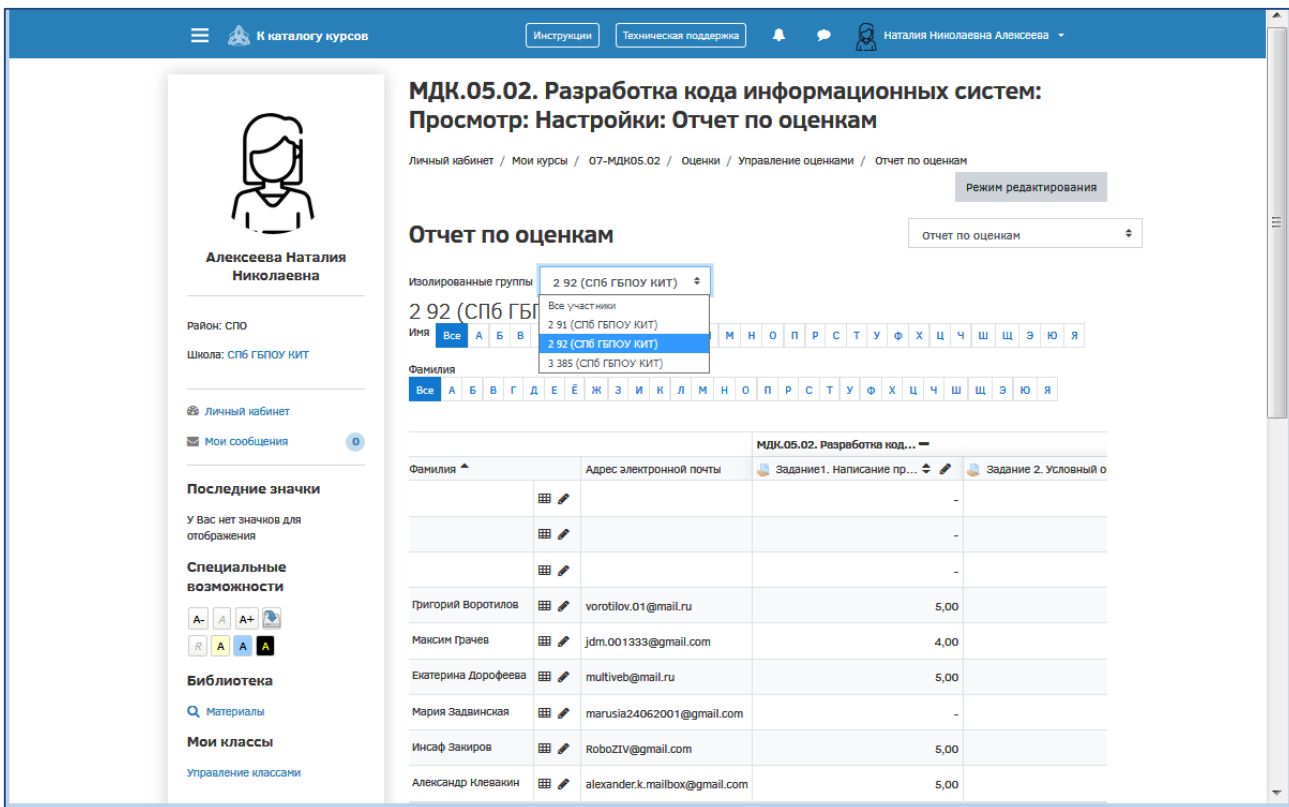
К каталогу курсов
Инструкции
Техническая поддержка
Наталия Николаевна Алексеева

Алексеева Наталия Николаевна

Район: СПО
Школа: СПб ГБПОУ КИТ

Личный кабинет
Мои сообщения 0

Последние значки
У Вас нет значков для отображения

Специальные возможности
A- A A+
R A A A

Библиотека
Материалы

Мои классы
Управление классами

МДК.05.02. Разработка кода информационных систем: Просмотр: Настройки: Отчет по оценкам

Личный кабинет / Мои курсы / 07-МДК05.02 / Оценки / Управление оценками / Отчет по оценкам

Режим редактирования

Отчет по оценкам

Отчет по оценкам

Изолированные группы 2 92 (СПб ГБПОУ КИТ)
Все участники
2 91 (СПб ГБПОУ КИТ)
2 92 (СПб ГБПОУ КИТ)
3 385 (СПб ГБПОУ КИТ)

2 92 (СПб ГБ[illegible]

Имя Все А Б В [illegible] М Н О П Р С Т У Ф Х Ц Ч Ш Щ Э Ю Я

Фамилия
Все А Б В Г Д Е Ё Ж З И К Л М Н О П Р С Т У Ф Х Ц Ч Ш Щ Э Ю Я

| Фамилия | | Адрес электронной почты | МДК.05.02. Разработка код... Задание1. Написание пр... | Задание 2. Условный о |
|---|---|---|---|---|
| | | | - | |
| | | | - | |
| | | | - | |
| Григорий Воротилов | | vorotilov.01@mail.ru | 5,00 | |
| Максим Грачев | | jdm.001333@gmail.com | 4,00 | |
| Екатерина Дорофеева | | multiveb@mail.ru | 5,00 | |
| Мария Задвинская | | marusia24062001@gmail.com | - | |
| Инсаф Закиров | | RoboZIV@gmail.com | 5,00 | |
| Александр Клевакин | | alexander.k.mailbox@gmail.com | 5,00 | |